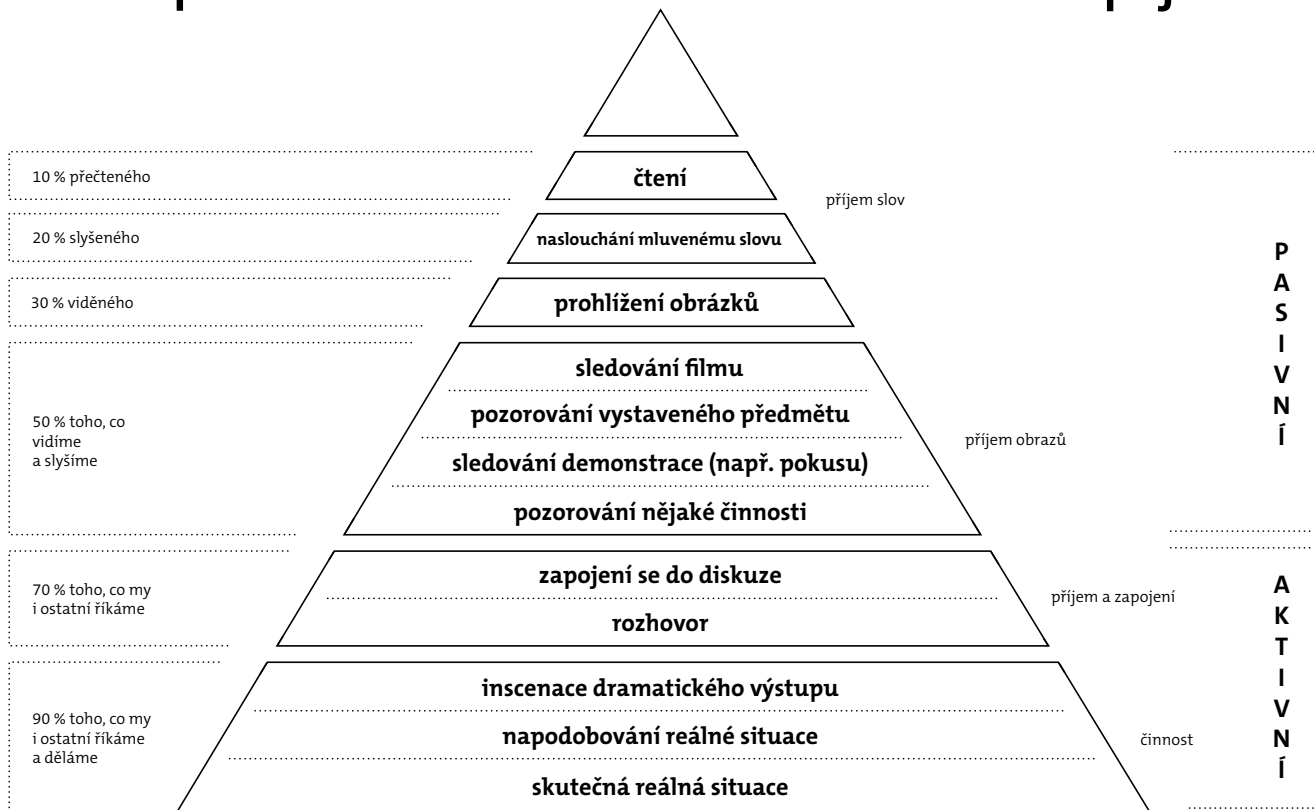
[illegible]

10 % přečteného

čtení

příjem slov

20 % slyšeného

naslouchání mluvenému slovu

30 % viděného

prohlížení obrázků

P A S I V N Í

50 % toho, co vidíme a slyšíme

sledování filmu

pozorování vystaveného předmětu

sledování demonstrace (např. pokusu)

pozorování nějaké činnosti

příjem obrazů

70 % toho, co my i ostatní říkáme

zapojení se do diskuze

rozhovor

příjem a zapojení

A K T I V N Í

90 % toho, co my i ostatní říkáme a děláme

inscenace dramatického výstupu

napodobování reálné situace

skutečná reálná situace

činnost